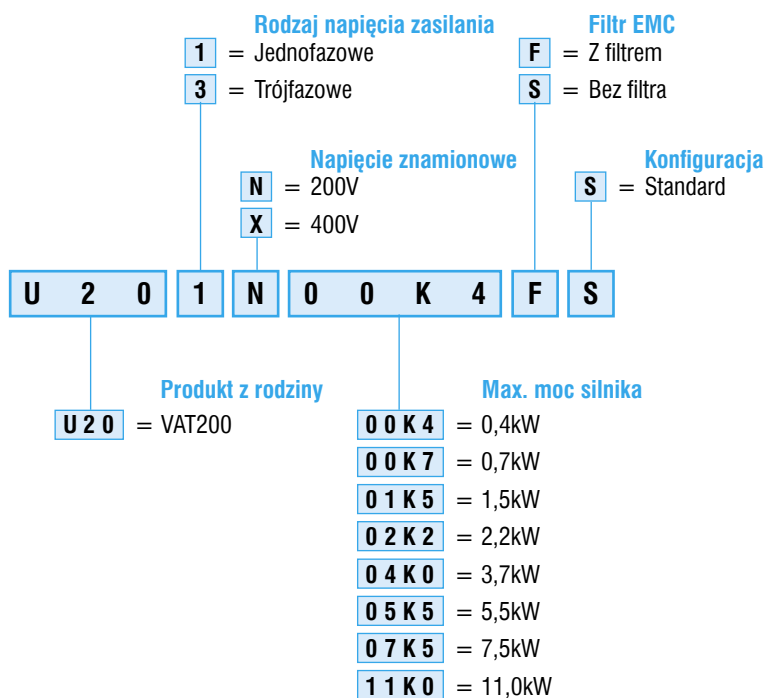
Rodzaj napięcia zasilania
1 = Jednofazowe
3 = Trójfazowe

Filtr EMC
F = Z filtrem
S = Bez filtra

Napięcie znamionowe
N = 200V
X = 400V

Konfiguracja
S = Standard

U 2 0 1 N 0 0 K 4 F S

Produkt z rodziny
U 2 0 = VAT200

Max. moc silnika
0 0 K 4 = 0,4kW
0 0 K 7 = 0,7kW
0 1 K 5 = 1,5kW
0 2 K 2 = 2,2kW
0 4 K 0 = 3,7kW
0 5 K 5 = 5,5kW
0 7 K 5 = 7,5kW
1 1 K 0 = 11,0kW